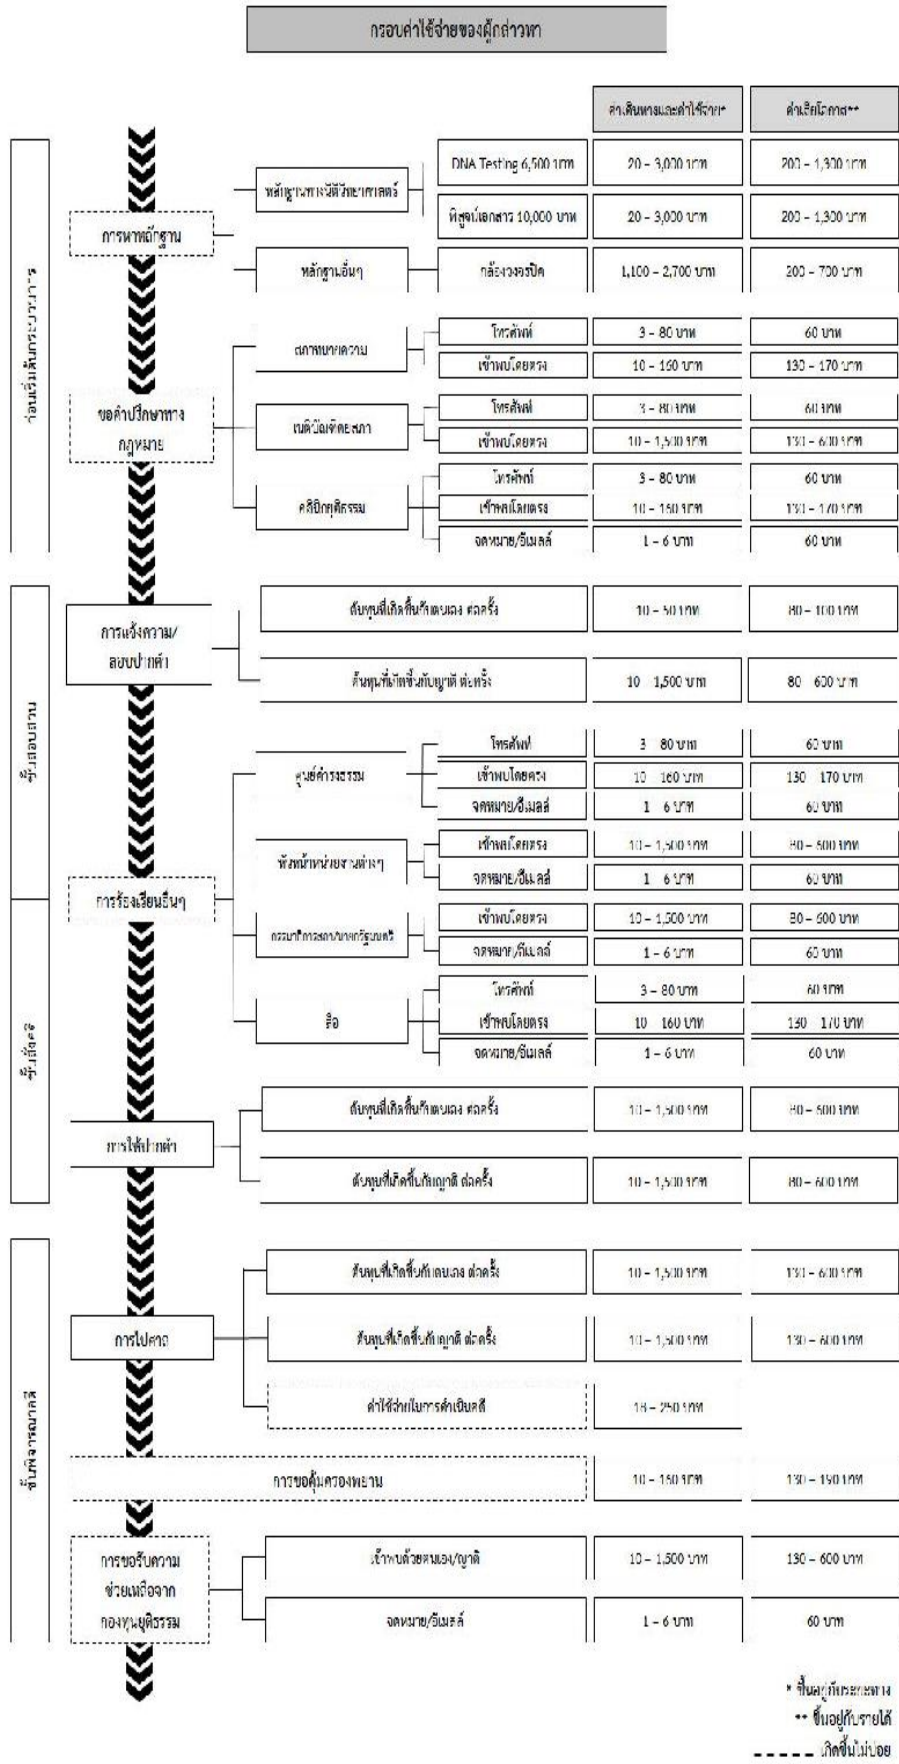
กรอบค่าใช้จ่ายของผู้กล่าวหา

| | | | ค่าเดินทางและค่าใช้จ่าย* | ค่าเสียโอกาส** |
|---|---|---|---|---|
| การหาหลักฐาน | หลักฐานทางนิติวิทยาศาสตร์ | DNA Testing 6,500 บาท | 20 – 3,000 บาท | 200 – 1,300 บาท |
| | | พิสูจน์เอกสาร 10,000 บาท | 20 – 3,000 บาท | 200 – 1,300 บาท |
| | หลักฐานอื่นๆ | กล้องวงจรปิด | 1,100 – 2,700 บาท | 200 – 700 บาท |
| ขอคำปรึกษาทางกฎหมาย | สภาทนายความ | โทรศัพท์ | 3 – 80 บาท | 60 บาท |
| | | เข้าพบโดยตรง | 10 – 160 บาท | 130 – 170 บาท |
| | เนติบัณฑิตยสภา | โทรศัพท์ | 3 – 80 บาท | 60 บาท |
| | | เข้าพบโดยตรง | 10 – 1,500 บาท | 130 – 600 บาท |
| | คลินิกยุติธรรม | โทรศัพท์ | 3 – 80 บาท | 60 บาท |
| | | เข้าพบโดยตรง | 10 – 160 บาท | 130 – 170 บาท |
| | | จดหมาย/อีเมลล์ | 1 – 6 บาท | 60 บาท |
| การแจ้งความ/สอบปากคำ | ต้นทุนที่เกิดขึ้นกับตนเอง ต่อครั้ง | | 10 – 50 บาท | 80 – 100 บาท |
| | ต้นทุนที่เกิดขึ้นกับญาติ ต่อครั้ง | | 10 – 1,500 บาท | 80 – 600 บาท |
| การร้องเรียนอื่นๆ | ศูนย์ดำรงธรรม | โทรศัพท์ | 3 – 80 บาท | 60 บาท |
| | | เข้าพบโดยตรง | 10 – 160 บาท | 130 – 170 บาท |
| | | จดหมาย/อีเมลล์ | 1 – 6 บาท | 60 บาท |
| | หัวหน้าหน่วยงานต่างๆ | เข้าพบโดยตรง | 10 – 1,500 บาท | 80 – 500 บาท |
| | | จดหมาย/อีเมลล์ | 1 – 6 บาท | 60 บาท |
| | กรรมาธิการสภา/นายกรัฐมนตรี | เข้าพบโดยตรง | 10 – 1,500 บาท | 80 – 500 บาท |
| | | จดหมาย/อีเมลล์ | 1 – 6 บาท | 60 บาท |
| | สื่อ | โทรศัพท์ | 3 – 80 บาท | 60 บาท |
| | | เข้าพบโดยตรง | 10 – 160 บาท | 130 – 170 บาท |
| | | จดหมาย/อีเมลล์ | 1 – 6 บาท | 60 บาท |
| การให้ปากคำ | ต้นทุนที่เกิดขึ้นกับตนเอง ต่อครั้ง | | 10 – 1,500 บาท | 80 – 500 บาท |
| | ต้นทุนที่เกิดขึ้นกับญาติ ต่อครั้ง | | 10 – 1,500 บาท | 80 – 600 บาท |
| การไปศาล | ต้นทุนที่เกิดขึ้นกับตนเอง ต่อครั้ง | | 10 – 1,500 บาท | 130 – 600 บาท |
| | ต้นทุนที่เกิดขึ้นกับญาติ ต่อครั้ง | | 10 – 1,500 บาท | 130 – 600 บาท |
| | ค่าใช้จ่ายในการดำเนินคดี | | 18 – 250 บาท | |
| การขอคุ้มครองพยาน | | | 10 – 160 บาท | 130 – 150 บาท |
| การขอรับความช่วยเหลือจากกองทุนยุติธรรม | เข้าพบด้วยตนเอง/ญาติ | | 10 – 1,500 บาท | 130 – 600 บาท |
| | จดหมาย/อีเมลล์ | | 1 – 6 บาท | 60 บาท |

ก่อนเริ่มต้นกระบวนการ
ชั้นสอบสวน
ชั้นอัยการ
ชั้นพิจารณาคดี

* ขึ้นอยู่กับระยะทาง
** ขึ้นอยู่กับรายได้
----- เกิดขึ้นไม่บ่อย